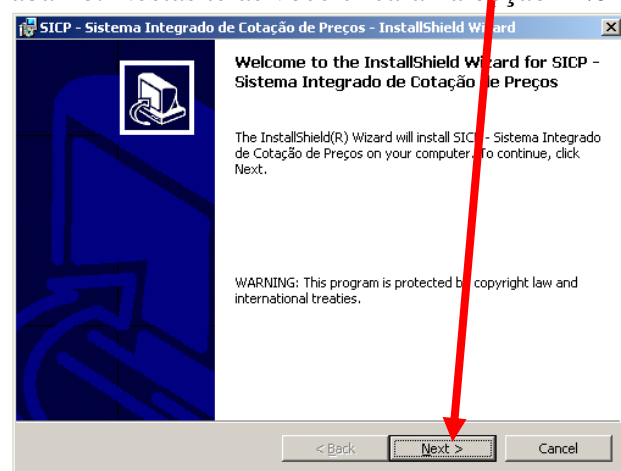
SICP - Sistema Integrado de Cotação de Preços - InstallShield Wizard

Welcome to the InstallShield Wizard for SICP - Sistema Integrado de Cotação de Preços

The InstallShield(R) Wizard will install SICP - Sistema Integrado de Cotação de Preços on your computer. To continue, click Next.

WARNING: This program is protected by copyright law and international treaties.

< Back
Next >
Cancel